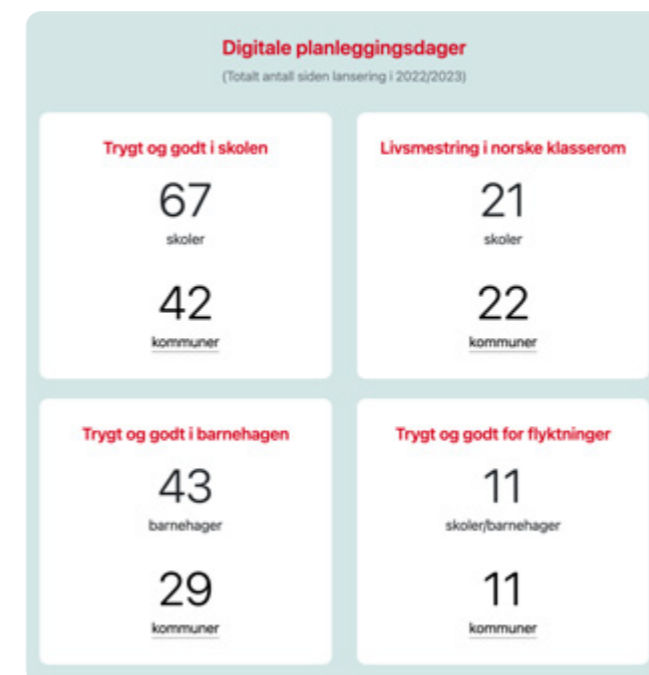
Digitale planleggingsdager
(Totalt antall siden lansering i 2022/2023)

Trygt og godt i skolen
67
skoler
42
kommuner

Livsmestring i norske klasserom
21
skoler
22
kommuner

Trygt og godt i barnehagen
43
barnehager
29
kommuner

Trygt og godt for flyktninger
11
skoler/barnehager
11
kommuner